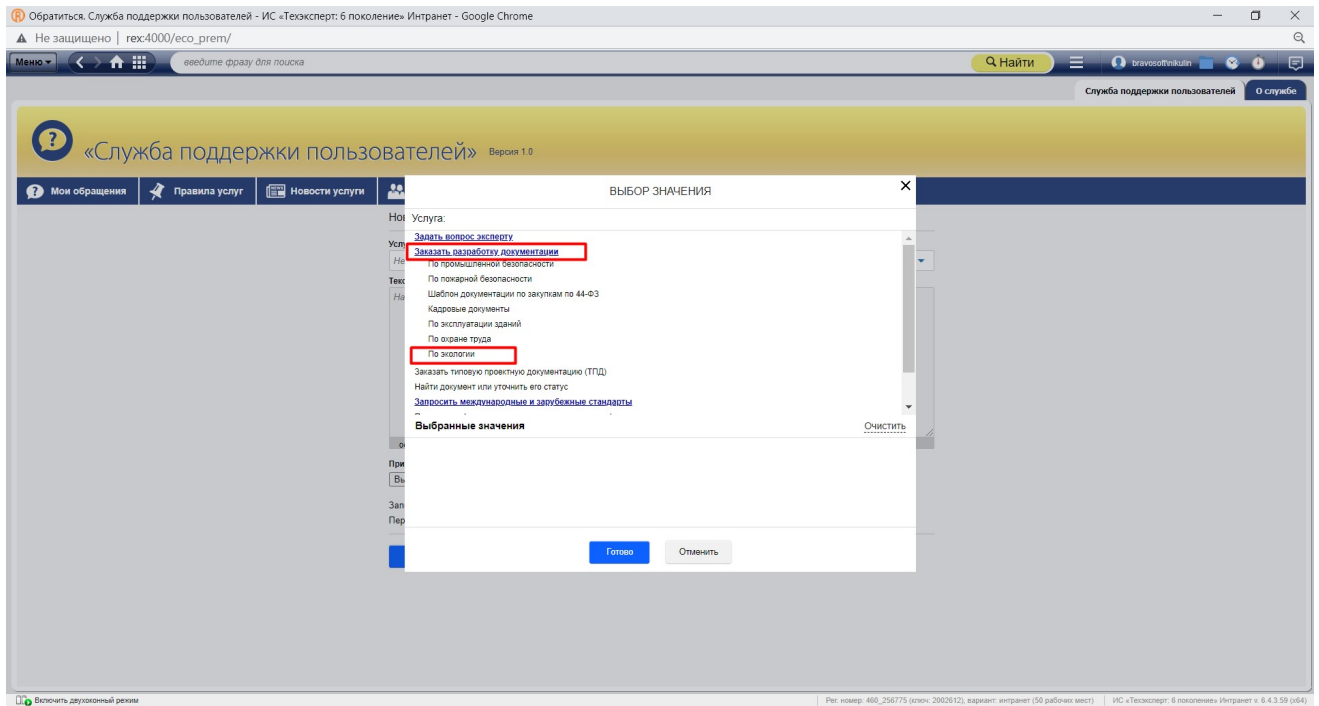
Обратиться. Служба поддержки пользователей - ИС «Техэксперт: 6 поколение» Интранет - Google Chrome
Не защищено | rex:4000/eco_prem/

Меню
введите фразу для поиска
Найти
bravosoft\nikulin

Служба поддержки пользователей
О службе

«Служба поддержки пользователей» Версия 1.0

Мои обращения
Правила услуг
Новости услуги

Нов
Услу
Не
Текс
На
При
Вы
Зап
Пер

ВЫБОР ЗНАЧЕНИЯ

Услуга:

Задать вопрос эксперту
Заказать разработку документации
По промышленной безопасности
По пожарной безопасности
Шаблон документации по закупкам по 44-ФЗ
Кадровые документы
По эксплуатации зданий
По охране труда
По экологии
Заказать типовую проектную документацию (ТПД)
Найти документ или уточнить его статус
Запросить международные и зарубежные стандарты

Выбранные значения
Очистить

Готово
Отменить

Включить двухоконный режим
Рег. номер: 460_258775 (ключ: 2002612), вариант: интранет (50 рабочих мест) | ИС «Техэксперт: 6 поколение» Интранет v. 6.4.3.59 (x64)